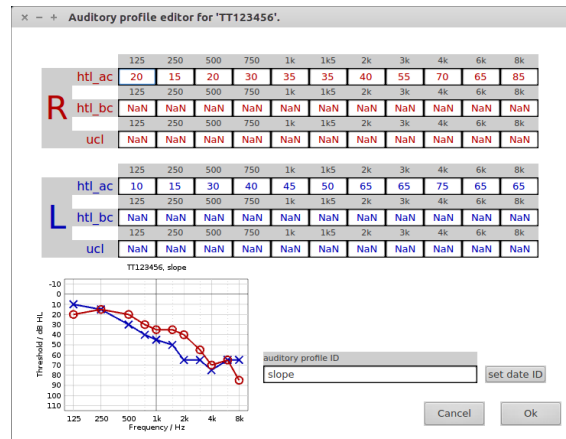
× − + Auditory profile editor for 'TT123456'.

R

| | 125 | 250 | 500 | 750 | 1k | 1k5 | 2k | 3k | 4k | 6k | 8k |
|---|---|---|---|---|---|---|---|---|---|---|---|
| htl_ac | 20 | 15 | 20 | 30 | 35 | 35 | 40 | 55 | 70 | 65 | 85 |
| htl_bc | NaN | NaN | NaN | NaN | NaN | NaN | NaN | NaN | NaN | NaN | NaN |
| ucl | NaN | NaN | NaN | NaN | NaN | NaN | NaN | NaN | NaN | NaN | NaN |

L

| | 125 | 250 | 500 | 750 | 1k | 1k5 | 2k | 3k | 4k | 6k | 8k |
|---|---|---|---|---|---|---|---|---|---|---|---|
| htl_ac | 10 | 15 | 30 | 40 | 45 | 50 | 65 | 65 | 75 | 65 | 65 |
| htl_bc | NaN | NaN | NaN | NaN | NaN | NaN | NaN | NaN | NaN | NaN | NaN |
| ucl | NaN | NaN | NaN | NaN | NaN | NaN | NaN | NaN | NaN | NaN | NaN |

TT123456, slope

-10 0 10 20 30 40 50 60 70 80 90 100 110 120

Threshold / dB HL

125 250 500 1k 2k 4k 8k

Frequency / Hz

auditory profile ID

slope

set date ID

Cancel

Ok